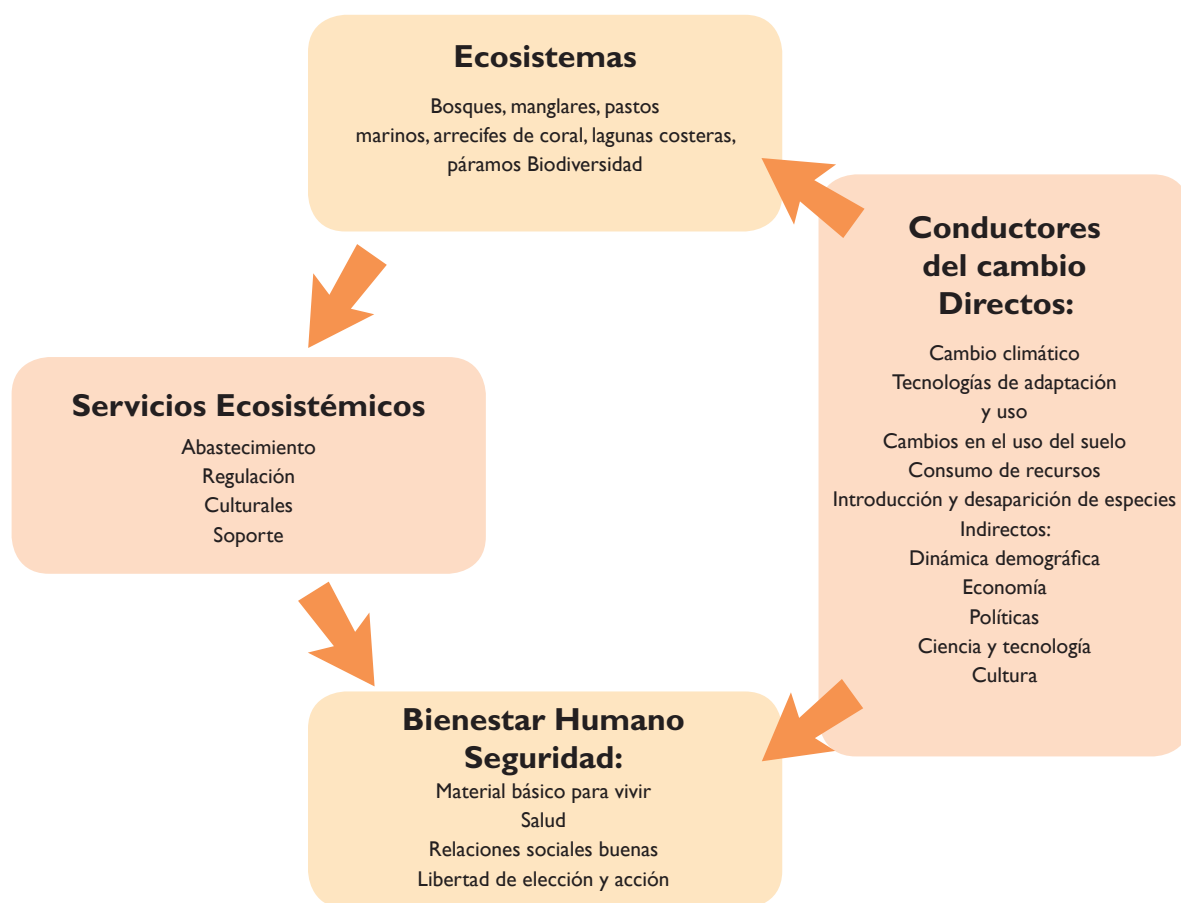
Ecosistemas

Bosques, manglares, pastos marinos, arrecifes de coral, lagunas costeras, páramos Biodiversidad

Conductores del cambio Directos:

Cambio climático
Tecnologías de adaptación y uso
Cambios en el uso del suelo
Consumo de recursos
Introducción y desaparición de especies
Indirectos:
Dinámica demográfica
Economía
Políticas
Ciencia y tecnología
Cultura

Servicios Ecosistémicos

Abastecimiento
Regulación
Culturales
Soporte

Bienestar Humano Seguridad:

Material básico para vivir
Salud
Relaciones sociales buenas
Libertad de elección y acción